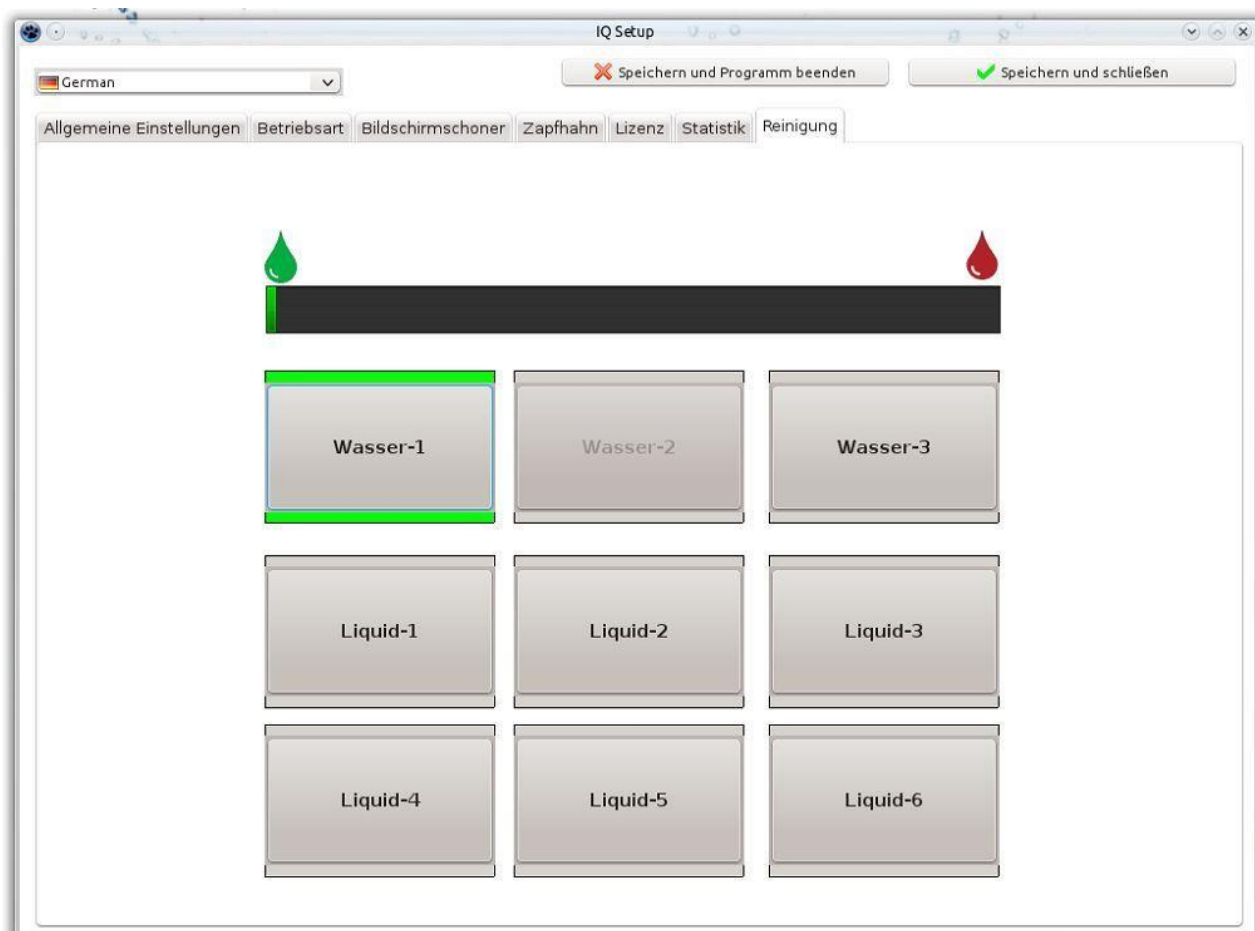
IQ Setup

German

Speichern und Programm beenden

Speichern und schließen

Allgemeine Einstellungen | Betriebsart | Bildschirmschoner | Zapfhahn | Lizenz | Statistik | Reinigung

Wasser-1

Wasser-2

Wasser-3

Liquid-1

Liquid-2

Liquid-3

Liquid-4

Liquid-5

Liquid-6